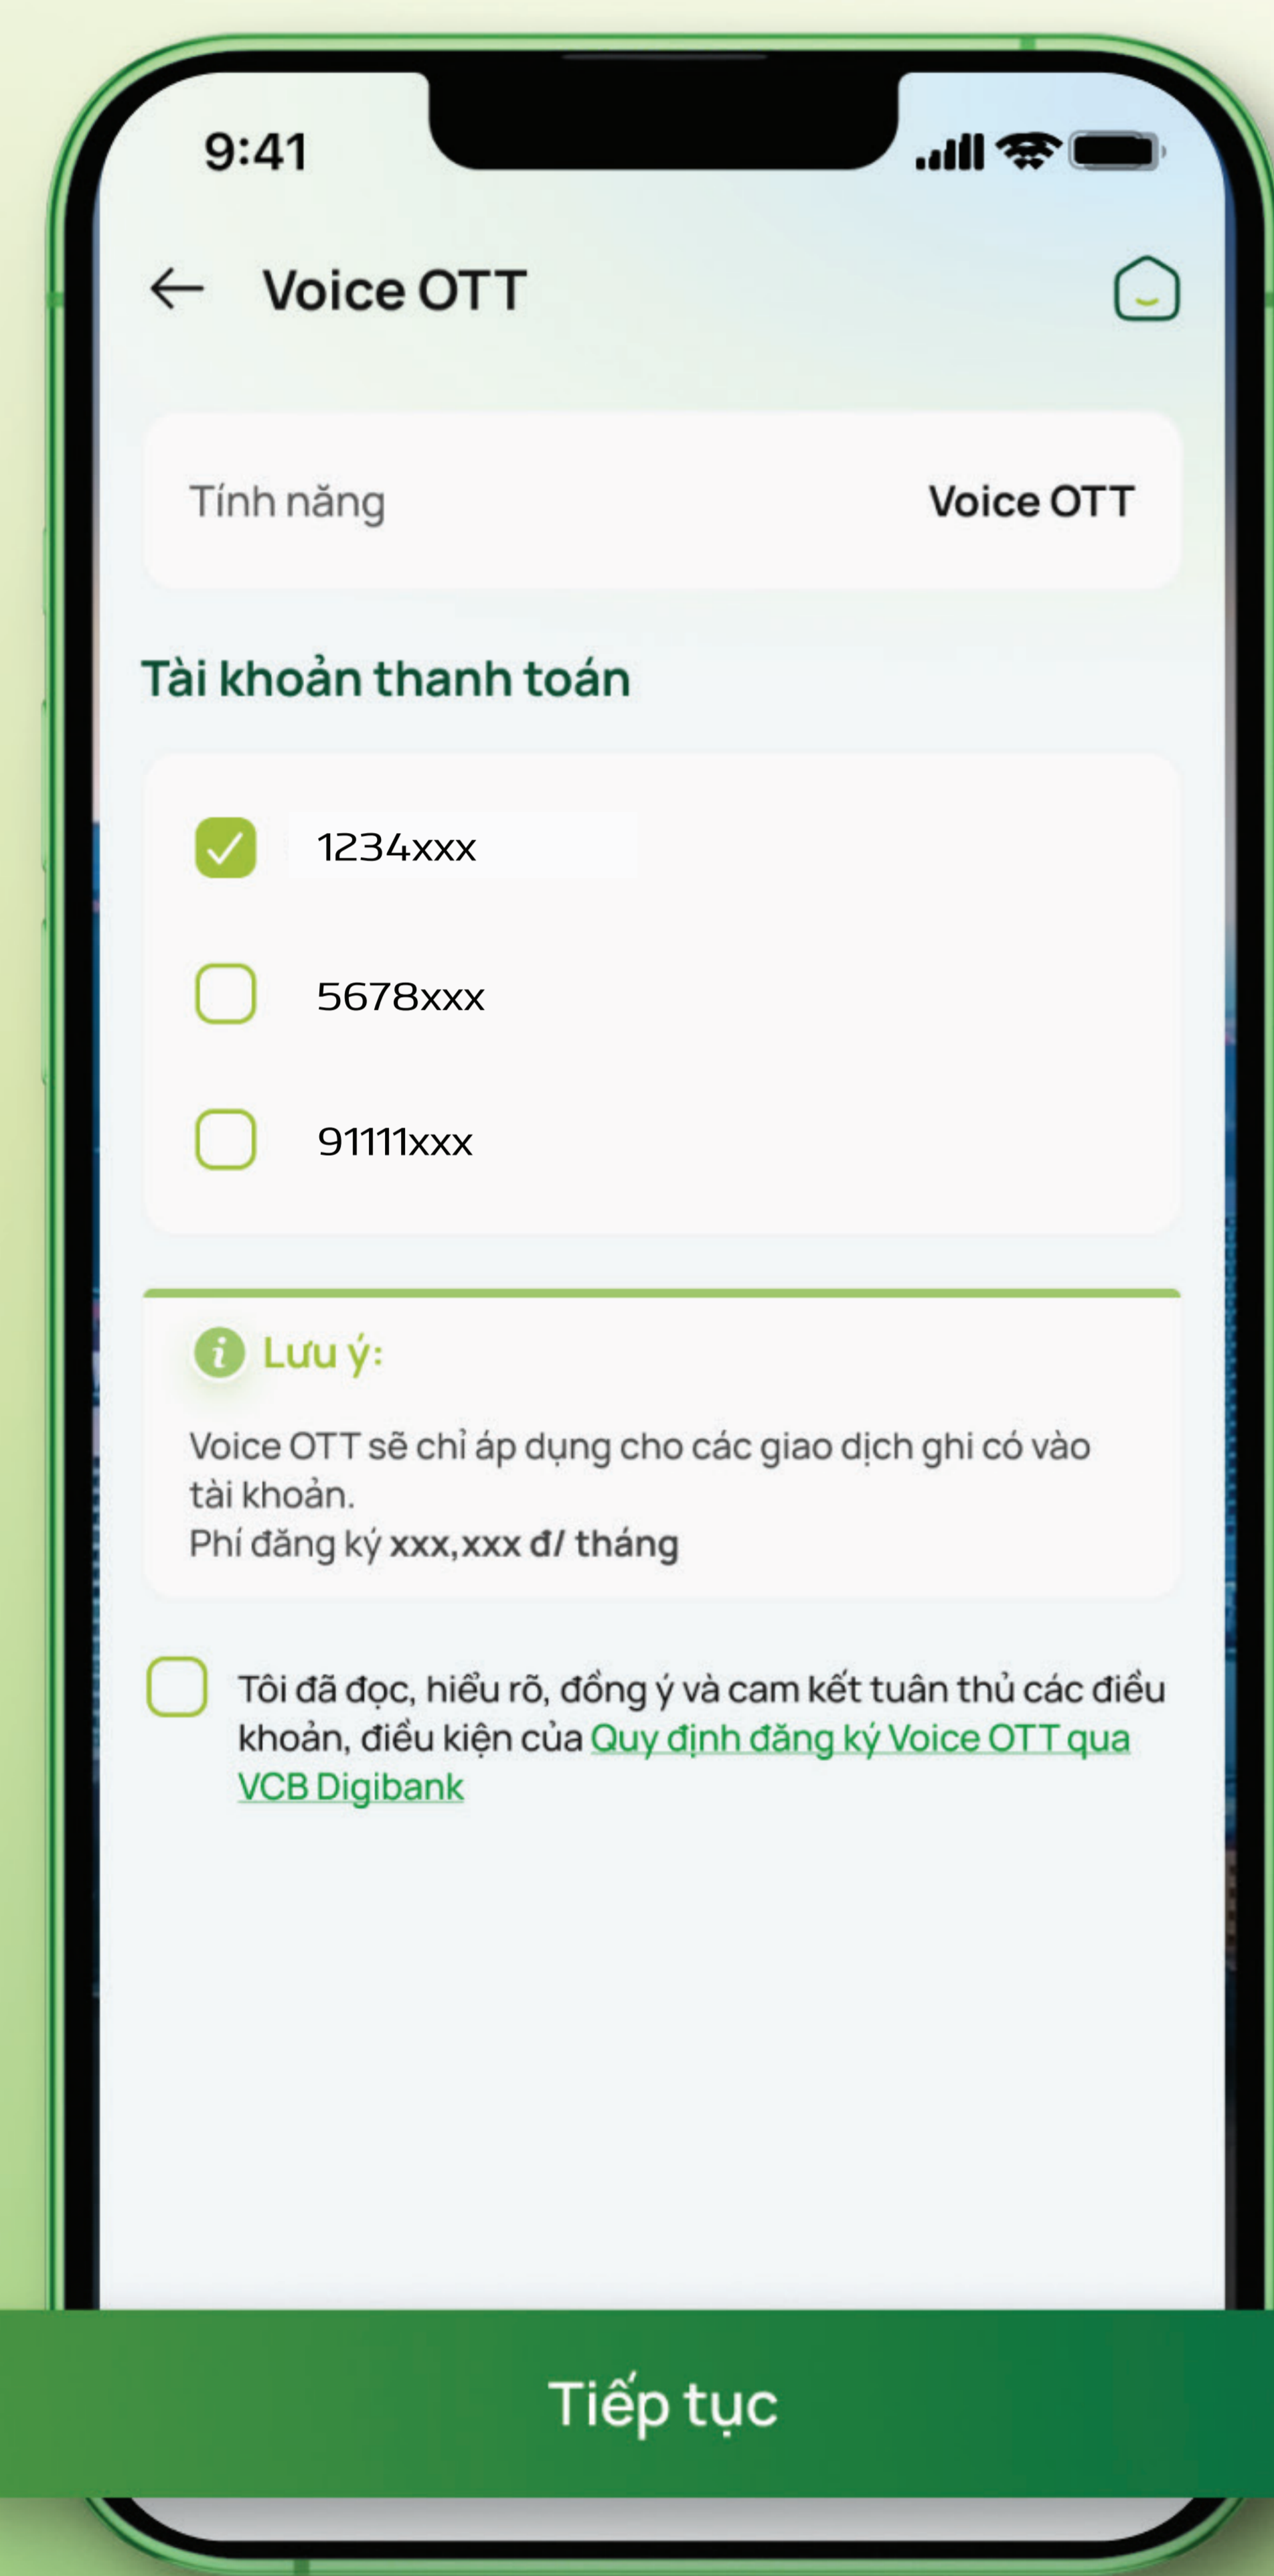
9:41

Voice OTT

Tính năng Voice OTT

Tài khoản thanh toán

1234xxx

5678xxx

91111xxx

Lưu ý:

Voice OTT sẽ chỉ áp dụng cho các giao dịch ghi có vào tài khoản.
Phí đăng ký xxx,xxx đ/ tháng

Tôi đã đọc, hiểu rõ, đồng ý và cam kết tuân thủ các điều khoản, điều kiện của Quy định đăng ký Voice OTT qua VCB Digibank

Tiếp tục